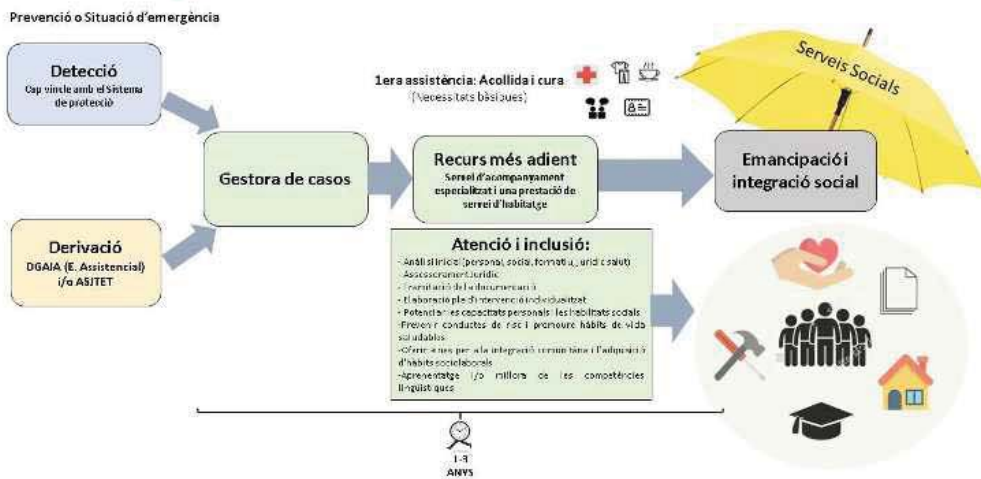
Prevenció o Situació d'emergència

Detecció
Cap vincle amb el Sistema de protecció

Derivació
DGAIA (E. Assistencial) i/o ASJTET

Gestora de casos

1era assistència: Acollida i cura
(Necessitats bàsiques)

Recurs més adient
Servei d'acompanyament especialitzat i una prestació de servei d'habitatge

Emancipació i integració social

Serveis Socials

Atenció i inclusió:
- Anàlisi inicial (personal, social, formatiu, jurídic i salut)
- Assessorament jurídic
- Tramitació de la documentació
- Elaboració pla d'intervenció individualitzat
- Potenciar les capacitats personals i les habilitats socials
- Prevenir conductes de risc i promoure hàbits de vida saludables
- Oferir eines per a la integració comunitària i l'adquisició d'hàbits sociolaborals
- Aprenentatge i/o millora de les competències lingüístiques

1-3
ANYS